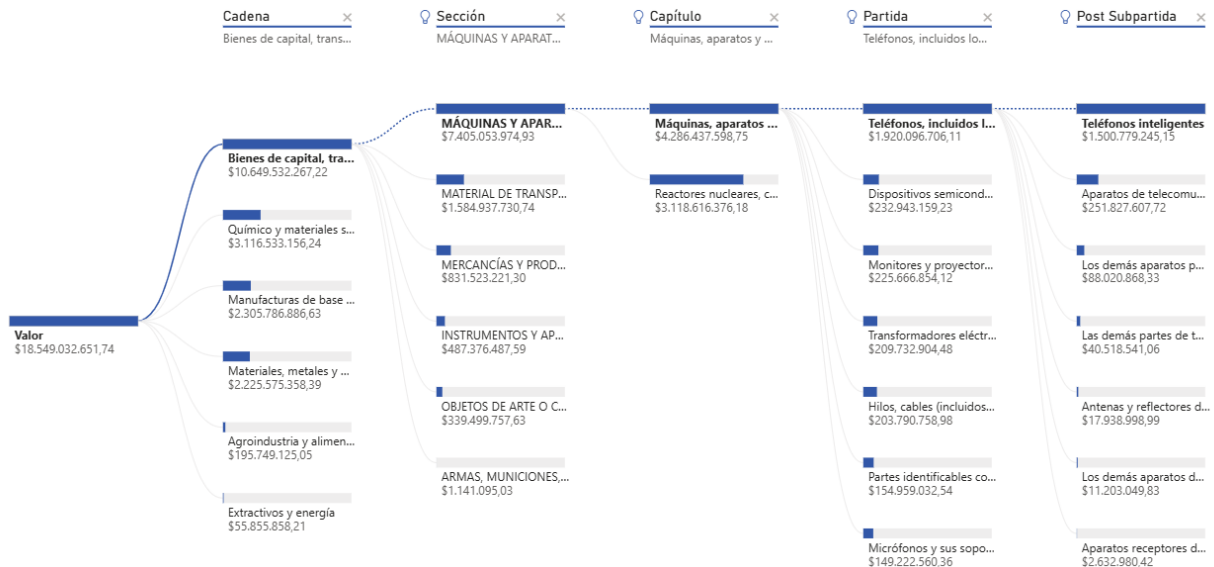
Cadena ×
Bienes de capital, trans...

Sección ×
MÁQUINAS Y APARAT...

Capítulo ×
Máquinas, aparatos y ...

Partida ×
Teléfonos, incluidos lo...

Post Subpartida

Valor
$18.549.032.651,74

Bienes de capital, tra...
$10.649.532.267,22

Químico y materiales s...
$3.116.533.156,24

Manufacturas de base ...
$2.305.786.886,63

Materiales, metales y ...
$2.225.575.358,39

Agroindustria y alimen...
$195.749.125,05

Extractivos y energía
$55.855.858,21

MÁQUINAS Y APAR...
$7.405.053.974,93

MATERIAL DE TRANSP...
$1.584.937.730,74

MERCANCÍAS Y PROD...
$831.523.221,30

INSTRUMENTOS Y AP...
$487.376.487,59

OBJETOS DE ARTE O C...
$339.499.757,63

ARMAS, MUNICIONES,...
$1.141.095,03

Máquinas, aparatos ...
$4.286.437.598,75

Reactores nucleares, c...
$3.118.616.376,18

Teléfonos, incluidos l...
$1.920.096.706,11

Dispositivos semicond...
$232.943.159,23

Monitores y proyector...
$225.666.854,12

Transformadores eléctr...
$209.732.904,48

Hilos, cables (incluidos...
$203.790.758,98

Partes identificables co...
$154.959.032,54

Micrófonos y sus sopo...
$149.222.560,36

Teléfonos inteligentes
$1.500.779.245,15

Aparatos de telecomu...
$251.827.607,72

Los demás aparatos p...
$88.020.868,33

Las demás partes de t...
$40.518.541,06

Antenas y reflectores d...
$17.938.998,99

Los demás aparatos d...
$11.203.049,83

Aparatos receptores d...
$2.632.980,42